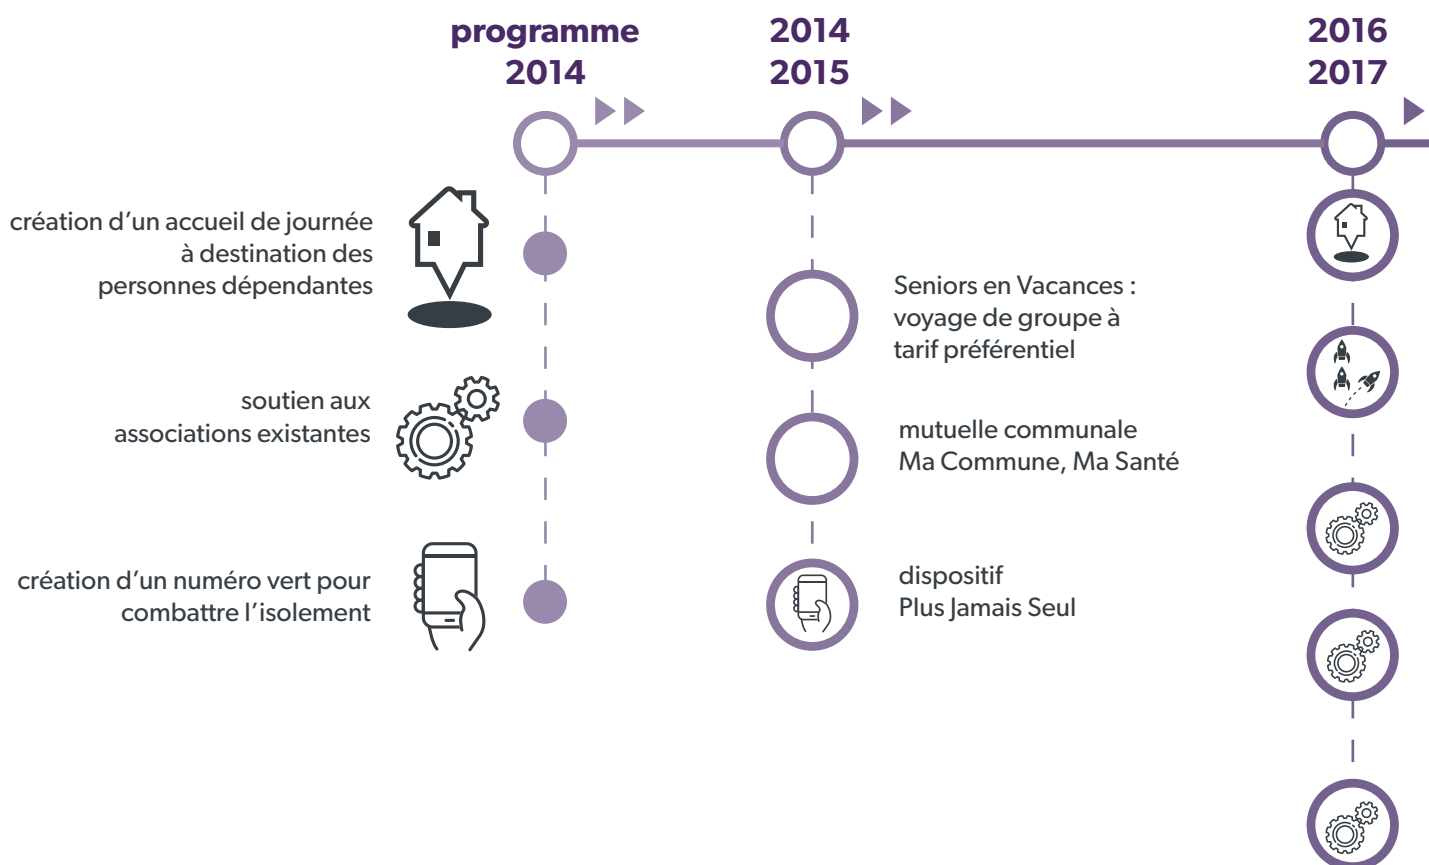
programme 2014

2014 2015

2016 2017

création d'un accueil de journée à destination des personnes dépendantes

soutien aux associations existantes

création d'un numéro vert pour combattre l'isolement

Seniors en Vacances : voyage de groupe à tarif préférentiel

mutuelle communale Ma Commune, Ma Santé

dispositif Plus Jamais Seul